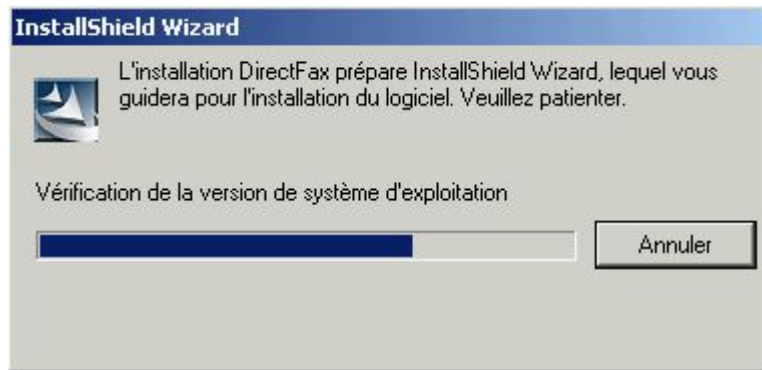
InstallShield Wizard

L'installation DirectFax prépare InstallShield Wizard, lequel vous guidera pour l'installation du logiciel. Veuillez patienter.

Vérification de la version de système d'exploitation

Annuler